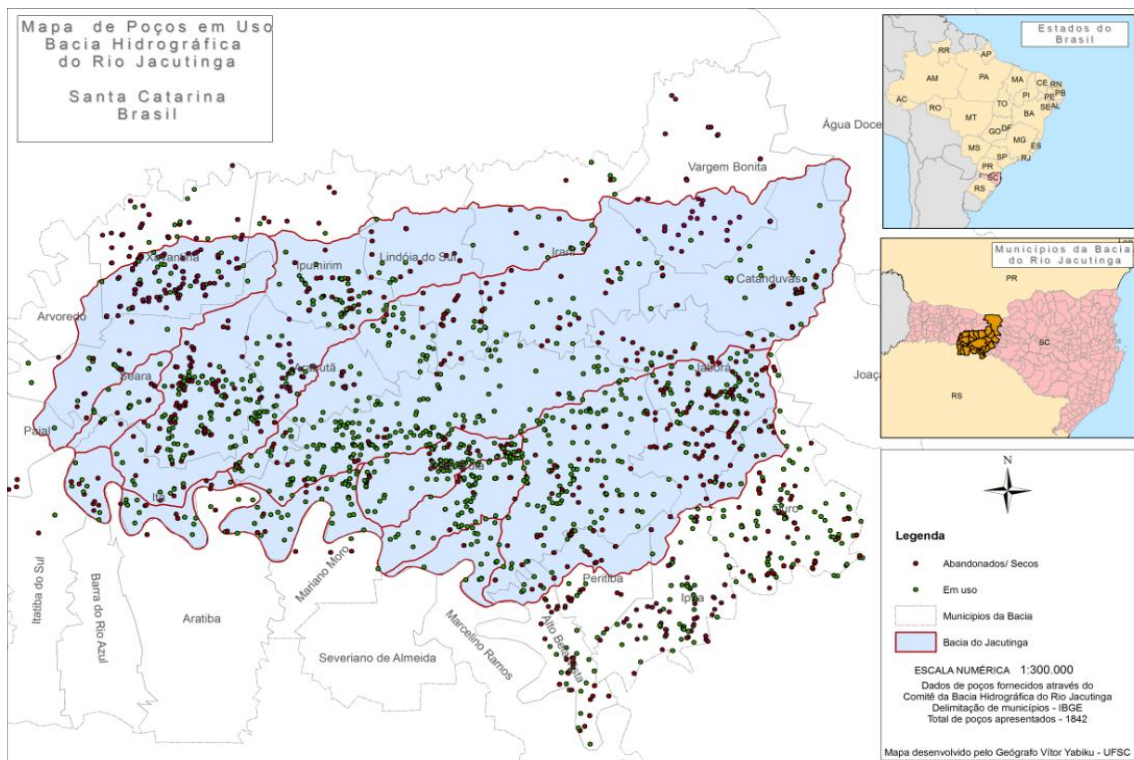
Mapa de Poços em Uso
Bacia Hidrográfica
do Rio Jacutinga

Santa Catarina
Brasil

Água Doce
Vargem Bonita
Xavantina
Ipumirim
Lindóia do Sul
Irani
Catanduvas
Arvoredo
Seara
Arabutã
Jaborá
Paial
Itá
Concórdia
Ouro
Mariano Moro
Peritiba
Ipira
Itatiba do Sul
Barra do Rio Azul
Aratiba
Marcelino Ramos
Alto Bela Vista
Severiano de Almeida
Joaç

Estados do Brasil
RR
AP
AM
PA
MA
CE
RN
PB
PE
AL
SE
PI
AC
RO
TO
MT
BA
GO
DF
MG
ES
MS
SP
RJ
PR
SC
RS

Municípios da Bacia do Rio Jacutinga
PR
SC
RS

N

Legenda
Abandonados/ Secos
Em uso
Municipios da Bacia
Bacia do Jacutinga

ESCALA NUMÉRICA 1:300.000
Dados de poços fornecidos através do Comitê da Bacia Hidrográfica do Rio Jacutinga
Delimitação de municípios - IBGE
Total de poços apresentados - 1842

Mapa desenvolvido pelo Geógrafo Vitor Yabiku - UFSC